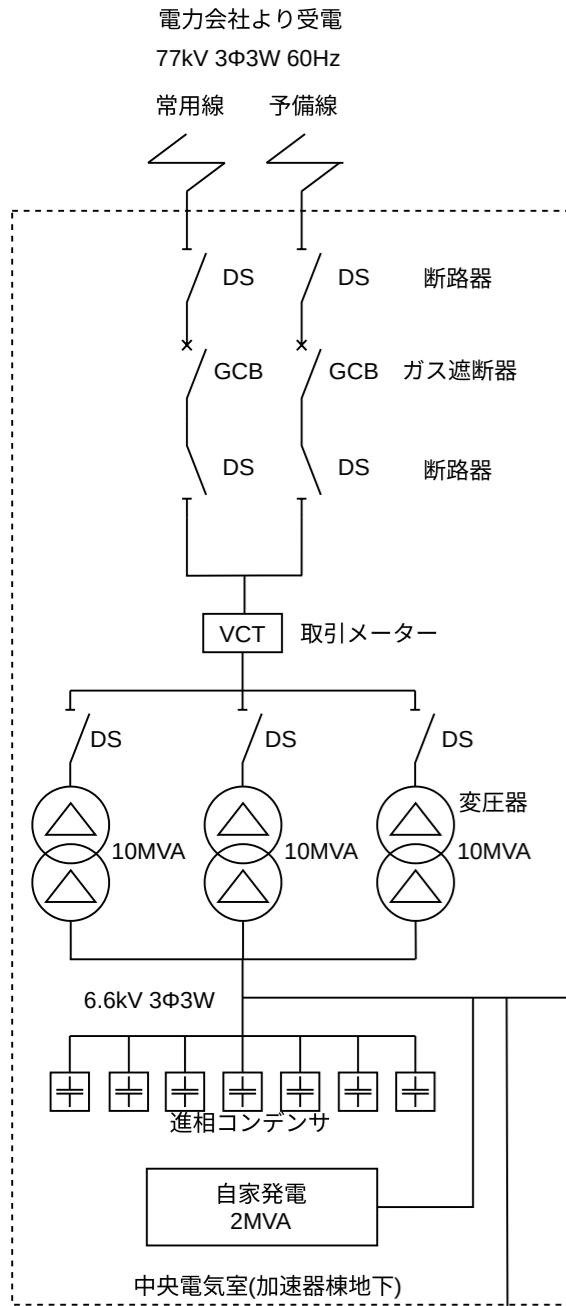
電力会社より受電
77kV 3Φ3W 60Hz
常用線 予備線

DS DS 断路器

GCB GCB ガス遮断器

DS DS 断路器

VCT 取引メーター

DS DS DS

変圧器
10MVA 10MVA 10MVA

6.6kV 3Φ3W

進相コンデンサ

自家発電
2MVA

中央電気室(加速器棟地下)